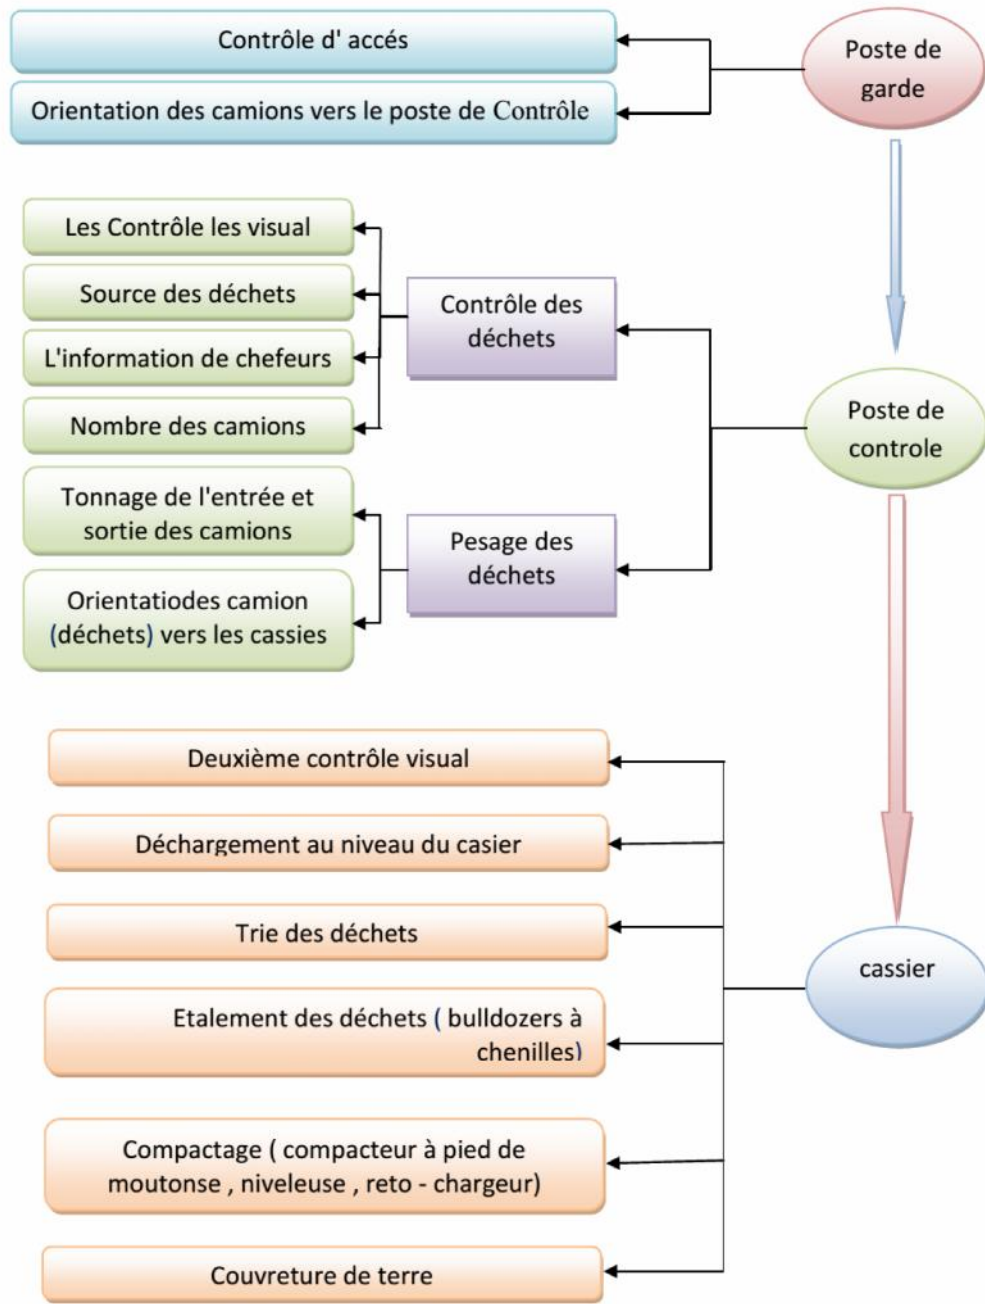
Poste de garde

Contrôle d' accés

Orientation des camions vers le poste de Contrôle

Poste de controle

Contrôle des déchets

Les Contrôle les visual

Source des déchets

L'information de chefeurs

Nombre des camions

Pesage des déchets

Tonnage de l'entrée et sortie des camions

Orientatiodes camion (déchets) vers les cassies

cassier

Deuxième contrôle visual

Déchargement au niveau du casier

Trie des déchets

Etalement des déchets ( bulldozers à chenilles)

Compactage ( compacteur à pied de moutonse , niveleuse , reto - chargeur)

Couvreture de terre